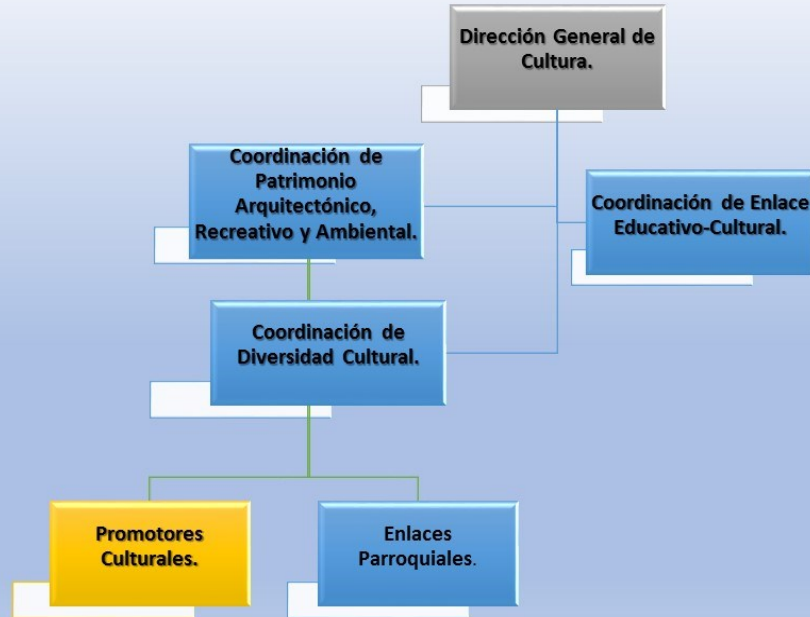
Dirección General de Cultura.

Coordinación de Patrimonio Arquitectónico, Recreativo y Ambiental.

Coordinación de Enlace Educativo-Cultural.

Coordinación de Diversidad Cultural.

Promotores Culturales.

Enlaces Parroquiales.